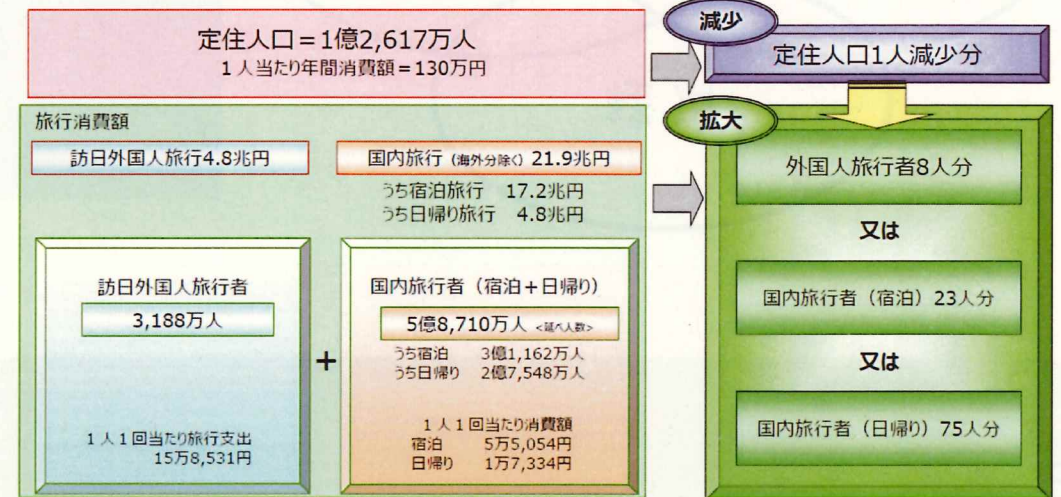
定住人口＝1億2,617万人
1人当たり年間消費額＝130万円

減少
定住人口1人減少分

旅行消費額

訪日外国人旅行4.8兆円

国内旅行（海外分除く）21.9兆円
うち宿泊旅行　17.2兆円
うち日帰り旅行　4.8兆円

訪日外国人旅行者
3,188万人

1人1回当たり旅行支出
15万8,531円

＋

国内旅行者（宿泊＋日帰り）
5億8,710万人 <延べ人数>
うち宿泊　3億1,162万人
うち日帰り　2億7,548万人

1人1回当たり消費額
宿泊　5万5,054円
日帰り　1万7,334円

拡大

外国人旅行者8人分

又は

国内旅行者（宿泊）23人分

又は

国内旅行者（日帰り）75人分